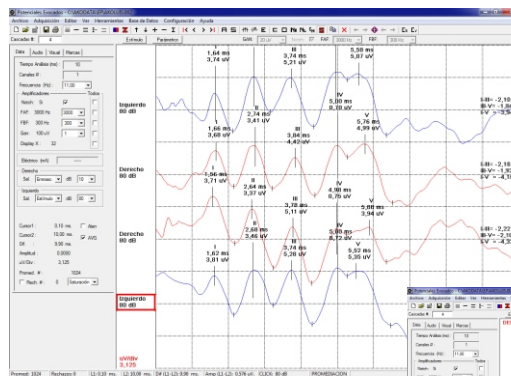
Potenciales Evocados
Archivo Adquisición Editar Ver Herramientas Base de Datos Configuración Ayuda
Cascadas 4
Datos Audio Visual Marcas
Tiempo Análisis (ms) 15
Canales # 1
Frecuencia (Hz) 11.00
Amplificadores Todos
Notch 50
FAP 3000 Hz
FBP 300 Hz
Gan 100 uV
Display X 32
Derecho
Sel Enmasc. dB 10
Izquierdo
Sel Estímulo dB 80
Cursor1 3.10 ms
Cursor2 10.00 ms
Dif 0.90 ms
Amplitud 0.0000
uV/Div 3.125
Promed. # 1024
Rech. # 0
Entrada Parámetros
Izquierdo 80 dB
Derecho 80 dB
Derecho 80 dB
Izquierdo 80 dB
1,64 ms 3,74 uV
III 3,74 ms 5,21 uV
V 5,58 ms 5,87 uV
II 2,74 ms 3,41 uV
I 1,66 ms 3,68 uV
III 3,80 ms 4,42 uV
IV 5,00 ms 8,10 uV
V 5,76 ms 4,99 uV
I 1,56 ms 3,71 uV
II 2,64 ms 3,37 uV
III 3,78 ms 5,11 uV
IV 4,90 ms 8,75 uV
V 5,68 ms 3,94 uV
II 2,68 ms 3,46 uV
I 1,62 ms 3,81 uV
III 3,74 ms 5,26 uV
IV 5,00 ms 8,72 uV
V 5,52 ms 5,35 uV
I-III = 2,10
III-V = 1,8
I-V = 3,9
I-III = 2,18
III-V = 1,9
I-V = 4,1
I-III = 2,12
III-V = 1,8
I-V = 4,0
uV/div 3,125
Promedi: 1024 Rechazos: 0 L1: 0.10 ms L2: 10.00 ms Dif (L1-L2): 9.90 ms Amp (L1-L2): 0.576 uV CLICK: 80 dB PROMEDIACION